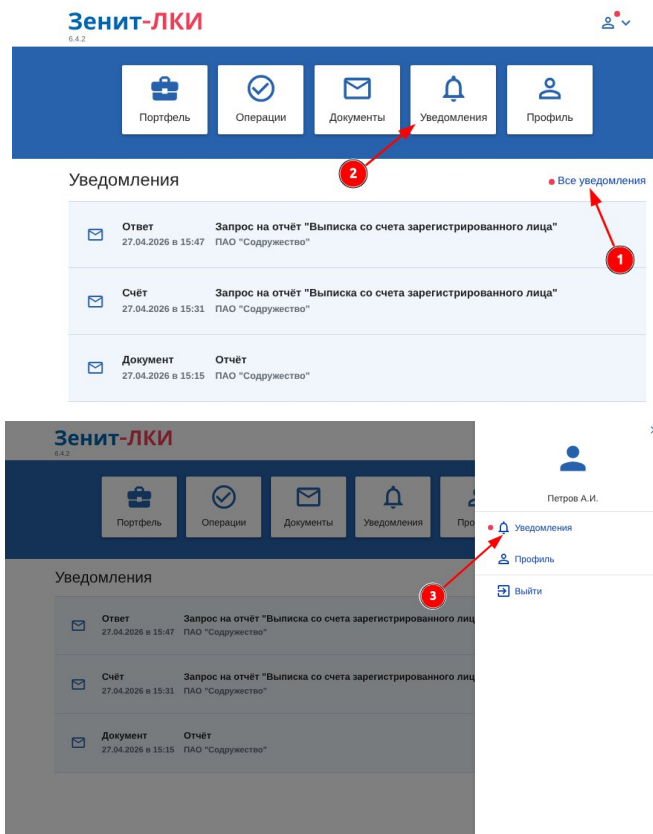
Зенит-ЛКИ
6.4.2

Портфель
Операции
Документы
Уведомления
Профиль

Уведомления
Все уведомления

2
1

Ответ
27.04.2026 в 15:47
Запрос на отчёт "Выписка со счета зарегистрированного лица"
ПАО "Содружество"

Счёт
27.04.2026 в 15:31
Запрос на отчёт "Выписка со счета зарегистрированного лица"
ПАО "Содружество"

Документ
27.04.2026 в 15:15
Отчёт
ПАО "Содружество"

Зенит-ЛКИ
6.4.2

Портфель
Операции
Документы
Уведомления
Про

Уведомления

Ответ
27.04.2026 в 15:47
Запрос на отчёт "Выписка со счета зарегистрированного лиц
ПАО "Содружество"

Счёт
27.04.2026 в 15:31
Запрос на отчёт "Выписка со счета зарегистрированного лиц
ПАО "Содружество"

Документ
27.04.2026 в 15:15
Отчёт
ПАО "Содружество"

Петров А.И.
Уведомления
Профиль
Выйти

3